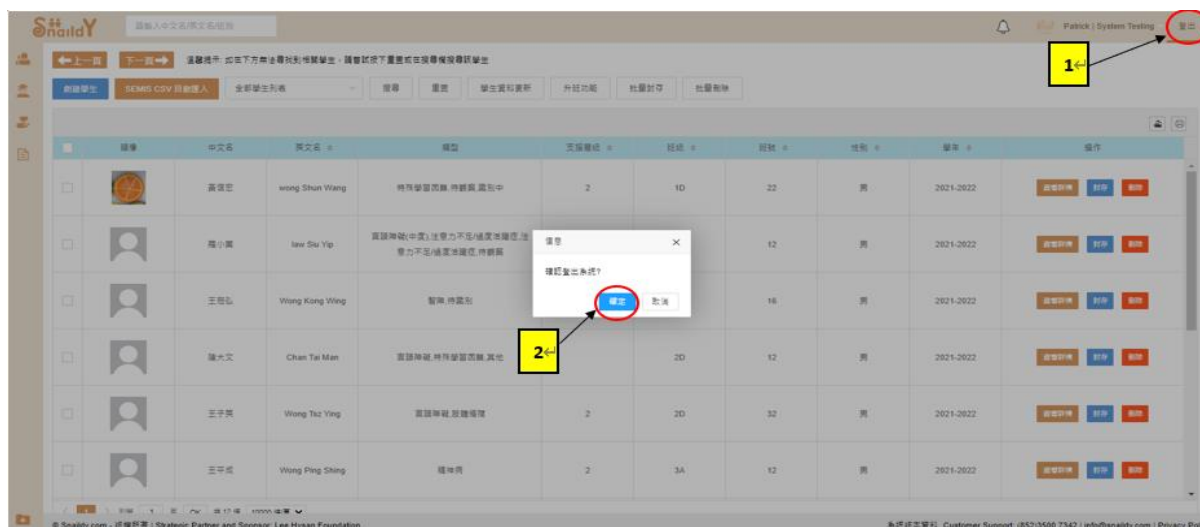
SnailY 請輸入中文名/英文名/班別

Patrick | System Testing 登出

1↵

←上一頁 下一頁→ 溫馨提示: 如在下方未能尋找到相關學生，請嘗試按下重置或在搜尋欄搜尋該學生

創建學生 SEMIS CSV 自動匯入 全部學生列表 搜尋 重置 學生資料更新 升班功能 批量封存 批量刪除

| | 頭像 | 中文名 | 英文名 | 類型 | 支援層級 | 班級 | 班號 | 性別 | 學年 | 操作 |
|---|---|---|---|---|---|---|---|---|---|---|
| | | 黃信宏 | wong Shun Wang | 特殊學習困難,待觀察,識別中 | 2 | 1D | 22 | 男 | 2021-2022 | 查看詳情 封存 刪除 |
| | | 羅小葉 | law Siu Yip | 言語障礙(中度),注意力不足/過度活躍症,注意力不足/過度活躍症,待觀察 | | | 12 | 男 | 2021-2022 | 查看詳情 封存 刪除 |
| | | 王恒弘 | Wong Kong Wing | 智障,待識別 | | | 16 | 男 | 2021-2022 | 查看詳情 封存 刪除 |
| | | 陳大文 | Chan Tai Man | 言語障礙,特殊學習困難,其他 | | 2D | 12 | 男 | 2021-2022 | 查看詳情 封存 刪除 |
| | | 王子英 | Wong Tsz Ying | 言語障礙,肢體傷殘 | 2 | 2D | 32 | 男 | 2021-2022 | 查看詳情 封存 刪除 |
| | | 王平成 | Wong Ping Shing | 體弱病 | 2 | 3A | 12 | 男 | 2021-2022 | 查看詳情 封存 刪除 |

信息 ×
確認登出系統?
確定 取消

2↵

1 到第 1 頁 OK 共12條 10000條/頁

© Snaildy.com · 伙伴機構 | Strategic Partner and Sponsor: Lee Hysan Foundation

系統技術支援 Customer Support: (852)3509 7342 | info@snaildy.com | Privacy P